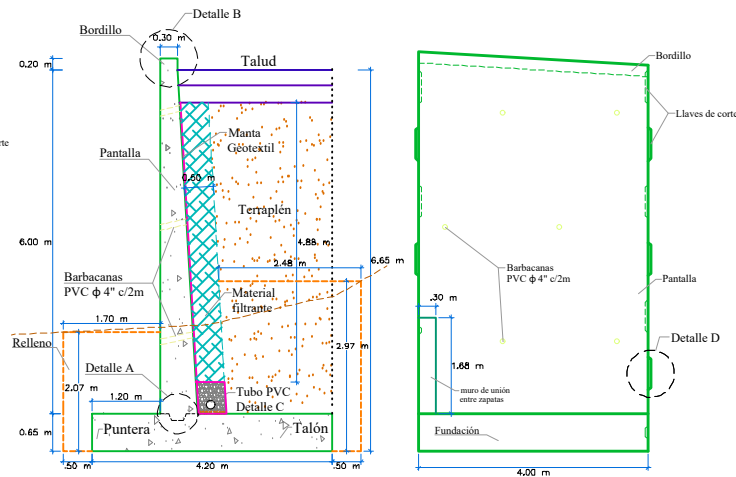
Detalle B
Bordillo
0.30 m
0.20 m
Talud
Manta
Geotextil
Pantalla
0.50 m
Terraplén
6.00 m
4.88 m
2.48 m
6.65 m
Barbacanas
PVC ϕ 4" c/2m
Material
filtrante
1.70 m
Relleno
2.97 m
Detalle A
2.07 m
1.20 m
Tubo PVC
Detalle C
0.65 m
Puntera
Talón
.50 m
4.20 m
.50 m
rte
Bordillo
Llaves de corte
Barbacanas
PVC ϕ 4" c/2m
Pantalla
.30 m
Detalle D
1.68 m
muro de unión
entre zapatas
Fundación
4.00 m